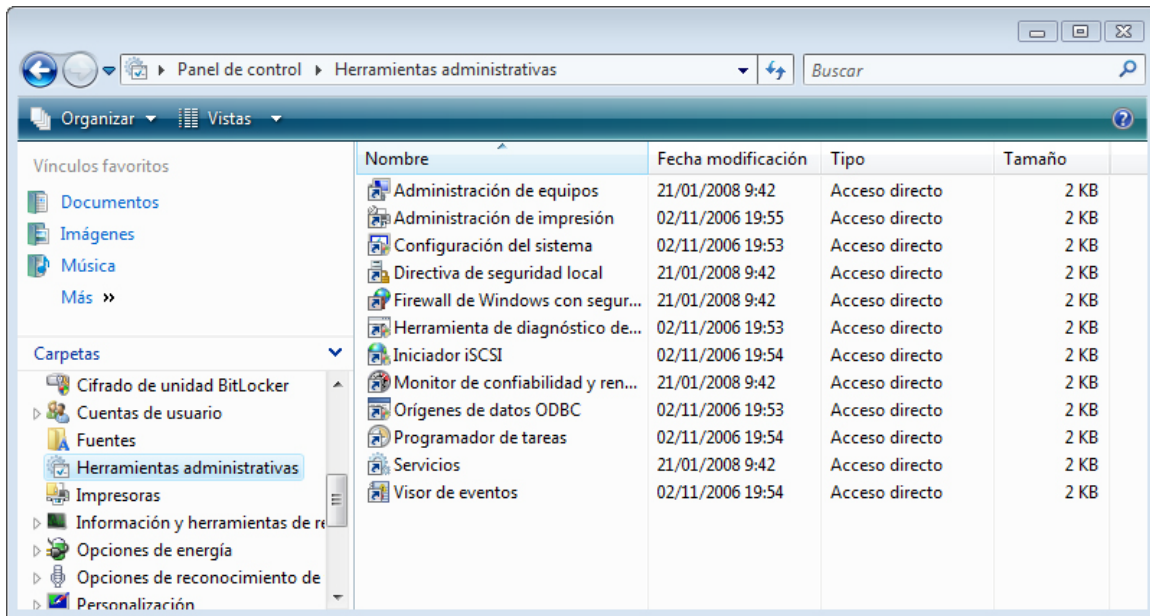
Panel de control ▸ Herramientas administrativas

Buscar

Organizar ▾ Vistas ▾

Vínculos favoritos

Documentos

Imágenes

Música

Más »

Carpetas

Cifrado de unidad BitLocker

Cuentas de usuario

Fuentes

Herramientas administrativas

Impresoras

Información y herramientas de re

Opciones de energía

Opciones de reconocimiento de

Personalización

| Nombre | Fecha modificación | Tipo | Tamaño |
|---|---|---|---|
| Administración de equipos | 21/01/2008 9:42 | Acceso directo | 2 KB |
| Administración de impresión | 02/11/2006 19:55 | Acceso directo | 2 KB |
| Configuración del sistema | 02/11/2006 19:53 | Acceso directo | 2 KB |
| Directiva de seguridad local | 21/01/2008 9:42 | Acceso directo | 2 KB |
| Firewall de Windows con segur... | 21/01/2008 9:42 | Acceso directo | 2 KB |
| Herramienta de diagnóstico de... | 02/11/2006 19:53 | Acceso directo | 2 KB |
| Iniciador iSCSI | 02/11/2006 19:54 | Acceso directo | 2 KB |
| Monitor de confiabilidad y ren... | 21/01/2008 9:42 | Acceso directo | 2 KB |
| Orígenes de datos ODBC | 02/11/2006 19:53 | Acceso directo | 2 KB |
| Programador de tareas | 02/11/2006 19:54 | Acceso directo | 2 KB |
| Servicios | 21/01/2008 9:42 | Acceso directo | 2 KB |
| Visor de eventos | 02/11/2006 19:54 | Acceso directo | 2 KB |